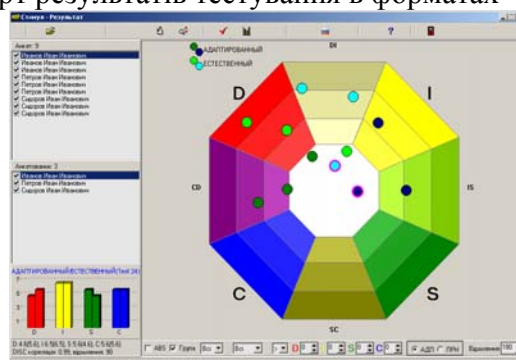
рт результатов тестирования в формате

Стимул - Результат

Анкет: 9
Иванов Иван Иванович
Иванов Иван Иванович
Иванов Иван Иванович
Петров Иван Иванович
Петров Иван Иванович
Петров Иван Иванович
Сидоров Иван Иванович
Сидоров Иван Иванович
Сидоров Иван Иванович

Анкетирование: 3
Иванов Иван Иванович
Петров Иван Иванович
Сидоров Иван Иванович

АДАПТИРОВАННЫЙ/ЕСТЕСТВЕННЫЙ

D
I
S
C

АДАПТИРОВАННЫЙ
ЕСТЕСТВЕННЫЙ

DI
D
I
CD
IS
C
S
SC

ABS
Групп
Все
D
S
C
АДП
ЛИЧ
Выравнивание 100